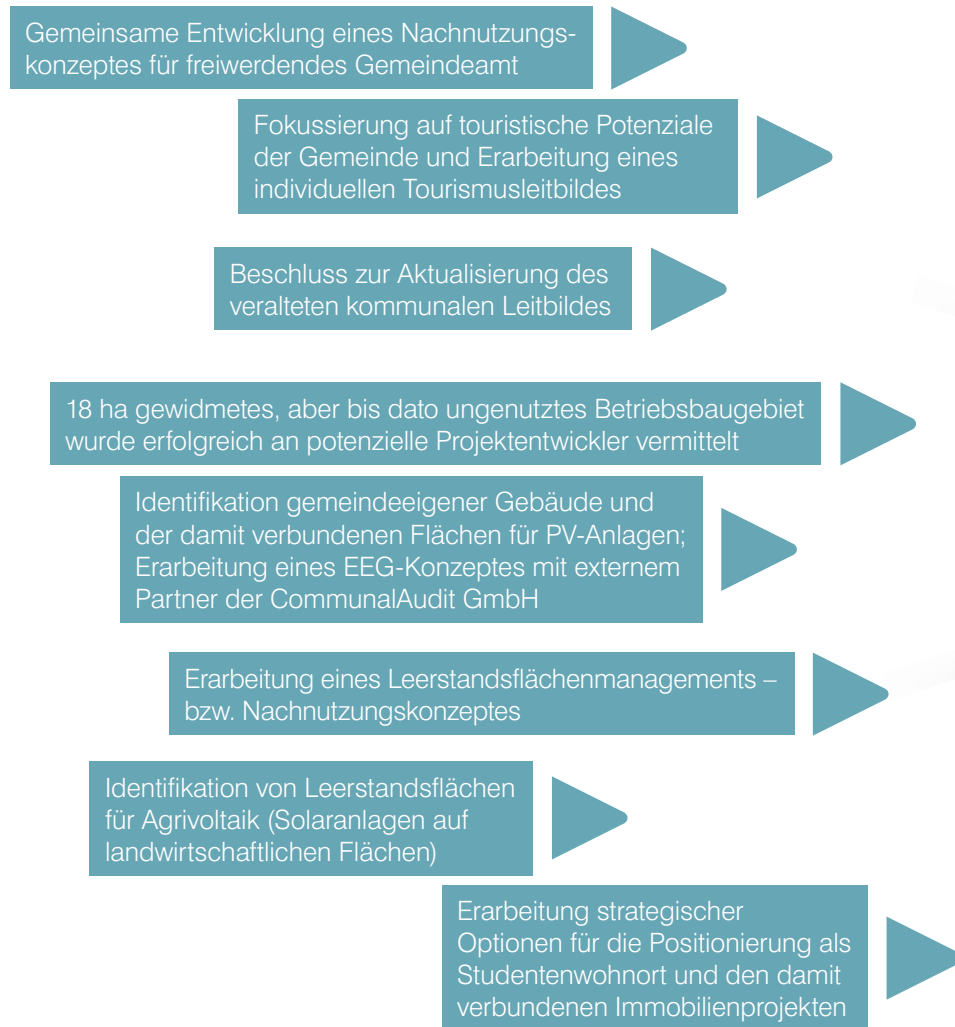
Gemeinsame Entwicklung eines Nachnutzungskonzeptes für freiwerdendes Gemeindeamt

Fokussierung auf touristische Potenziale der Gemeinde und Erarbeitung eines individuellen Tourismusleitbildes

Beschluss zur Aktualisierung des veralteten kommunalen Leitbildes

18 ha gewidmetes, aber bis dato ungenutztes Betriebsbaugebiet wurde erfolgreich an potenzielle Projektentwickler vermittelt

Identifikation gemeindeeigener Gebäude und der damit verbundenen Flächen für PV-Anlagen; Erarbeitung eines EEG-Konzeptes mit externem Partner der CommunalAudit GmbH

Erarbeitung eines Leerstandsflächenmanagements – bzw. Nachnutzungskonzeptes

Identifikation von Leerstandsflächen für Agrivoltaik (Solaranlagen auf landwirtschaftlichen Flächen)

Erarbeitung strategischer Optionen für die Positionierung als Studentenwohnort und den damit verbundenen Immobilienprojekten